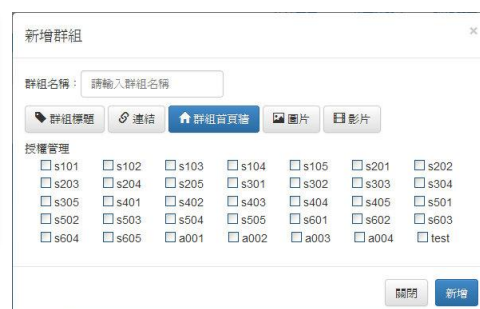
新增群組

×

群組名稱： 請輸入群組名稱

群組標題 連結 群組首頁牆 圖片 影片

授權管理

| | | | | | | |
|---|---|---|---|---|---|---|
| s101 | s102 | s103 | s104 | s105 | s201 | s202 |
| s203 | s204 | s205 | s301 | s302 | s303 | s304 |
| s305 | s401 | s402 | s403 | s404 | s405 | s501 |
| s502 | s503 | s504 | s505 | s601 | s602 | s603 |
| s604 | s605 | a001 | a002 | a003 | a004 | test |

關閉 新增